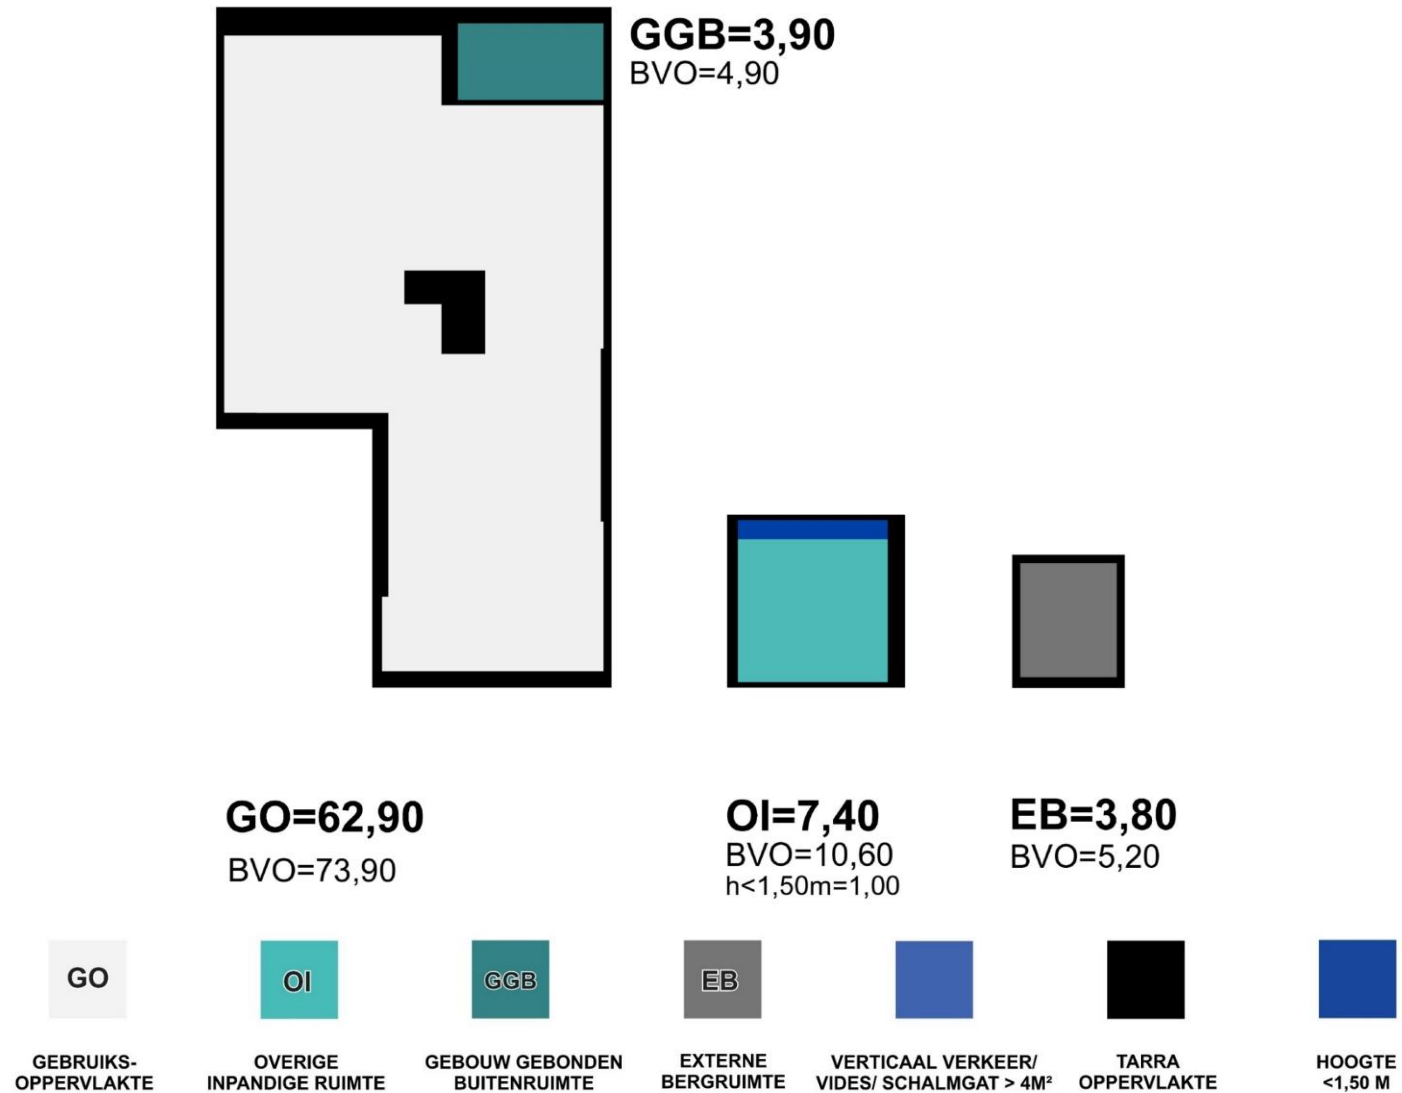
GGB=3,90
BVO=4,90

GO=62,90
BVO=73,90

OI=7,40
BVO=10,60
h<1,50m=1,00

EB=3,80
BVO=5,20

GO
GEBRUIKS-OPPERVLAKTE

OI
OVERIGE INPANDIGE RUIMTE

GGB
GEBOUW GEBONDEN BUITENRUIMTE

EB
EXTERNE BERGRUIMTE

VERTICAAL VERKEER/ VIDES/ SCHALMGAT > 4M²

TARRA OPPERVLAKTE

HOOGTE <1,50 M